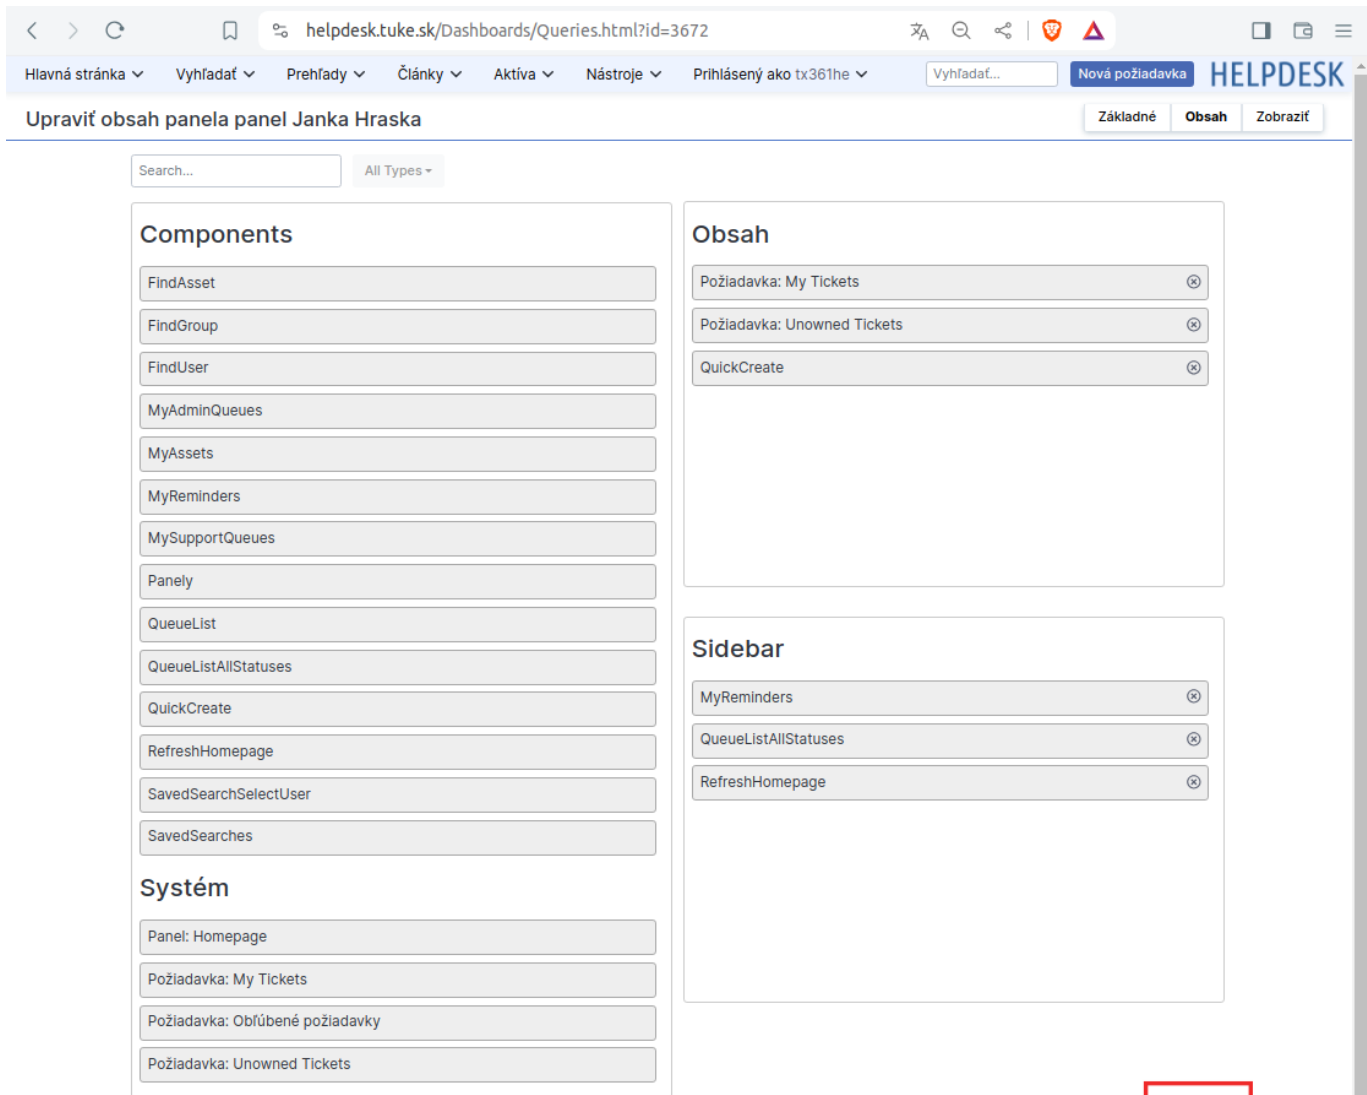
helpdesk.tuke.sk/Dashboards/Queries.html?id=3672

Hlavná stránka Vyhľadať Prehľady Články Aktíva Nástroje Prihlásený ako tx361he Vyhľadať... Nová požiadavka HELPDESK

Upraviť obsah panela panel Janka Hraska

Základné Obsah Zobraziť

Search... All Types

Components

FindAsset
FindGroup
FindUser
MyAdminQueues
MyAssets
MyReminders
MySupportQueues
Panely
QueueList
QueueListAllStatuses
QuickCreate
RefreshHomepage
SavedSearchSelectUser
SavedSearches

Systém

Panel: Homepage
Požiadavka: My Tickets
Požiadavka: Obľúbené požiadavky
Požiadavka: Unowned Tickets

Obsah

Požiadavka: My Tickets
Požiadavka: Unowned Tickets
QuickCreate

Sidebar

MyReminders
QueueListAllStatuses
RefreshHomepage